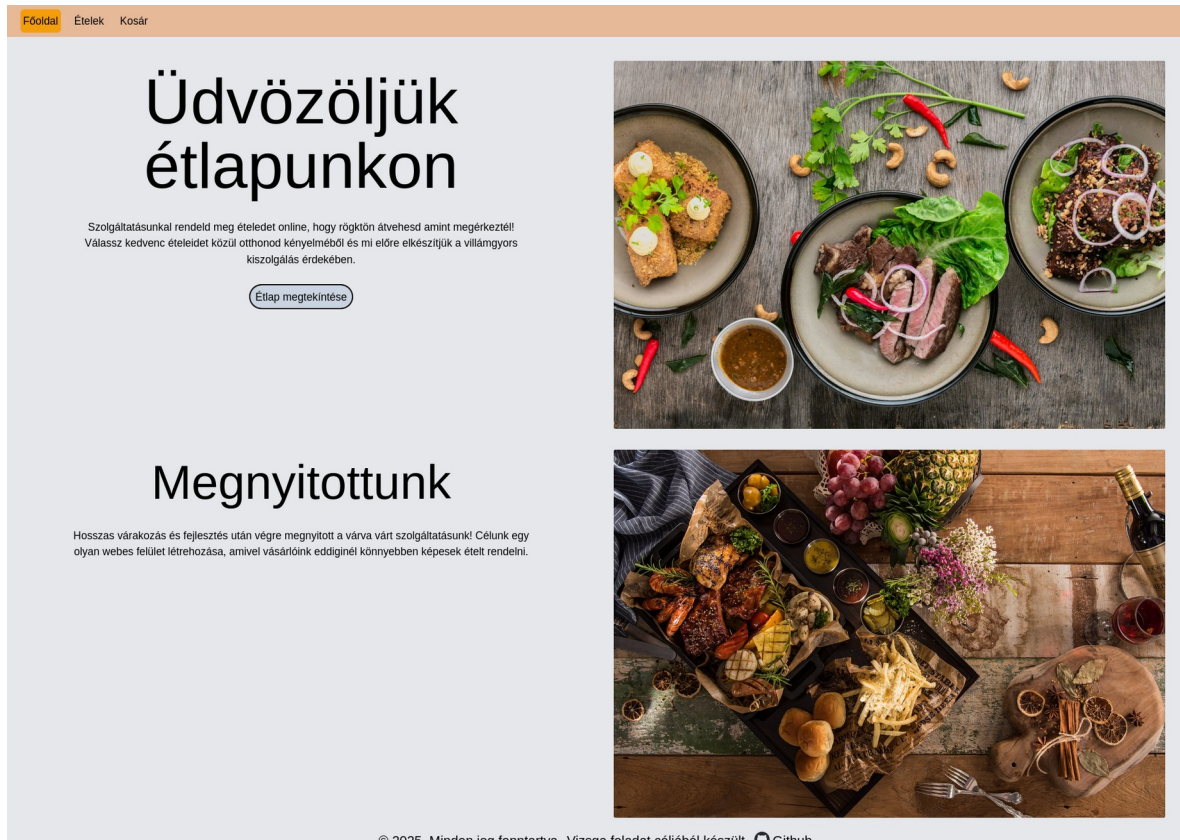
Főoldal Ételek Kosár

Üdvözöljük étlapunkon

Szolgáltatásunkal rendeld meg ételedet online, hogy rögktön átvehesd amint megérkeztél! Válassz kedvenc ételeidet közül otthonod kényelméből és mi előre elkészítjük a villámgyors kiszolgálás érdekében.

Étlap megtekintése

Megnyitottunk

Hosszas várakozás és fejlesztés után végre megnyitott a várva várt szolgáltatásunk! Célunk egy olyan webes felület létrehozása, amivel vásárlóink eddiginél könnyebben képesek ételt rendelni.

© 2025. Minden jog fenntartva. Vizsga feladat céljából készült. Github